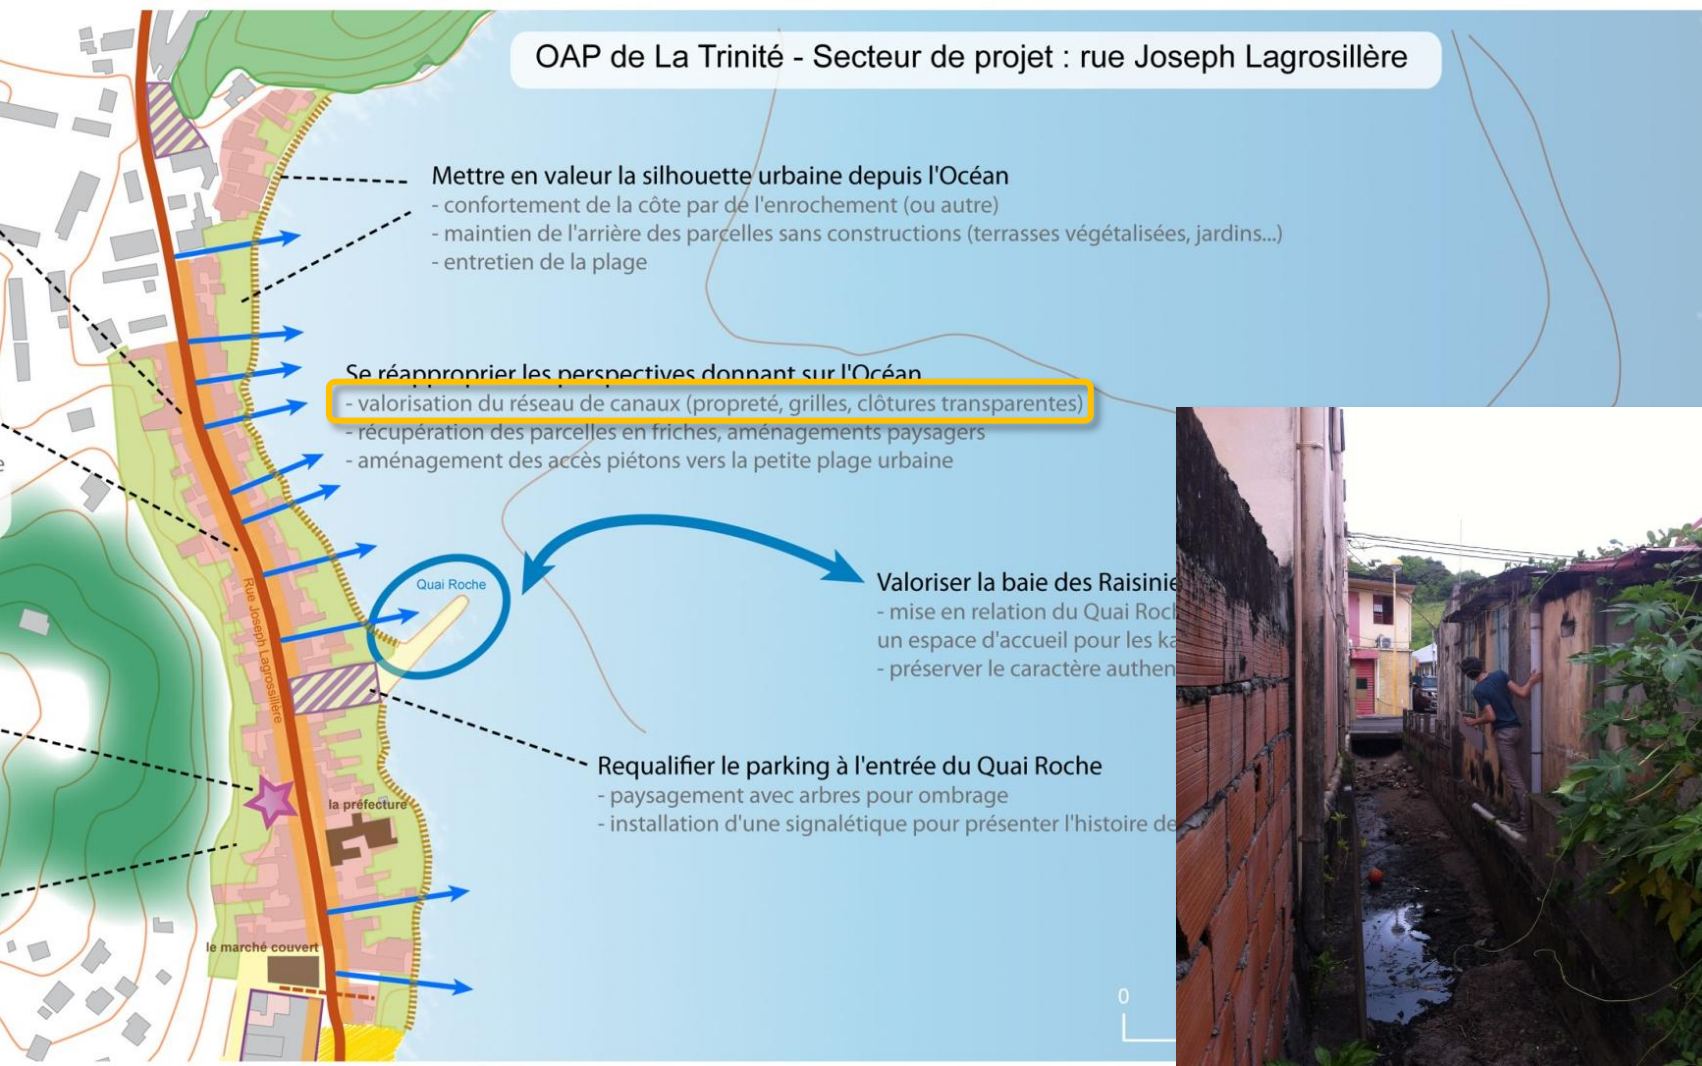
OAP de La Trinité - Secteur de projet : rue Joseph Lagrosillère

Mettre en valeur la silhouette urbaine depuis l'Océan
- confortement de la côte par de l'enrochement (ou autre)
- maintien de l'arrière des parcelles sans constructions (terrasses végétalisées, jardins...)
- entretien de la plage

Se réapproprier les perspectives donnant sur l'Océan
- valorisation du réseau de canaux (propreté, grilles, clôtures transparentes)
- récupération des parcelles en friches, aménagements paysagers
- aménagement des accès piétons vers la petite plage urbaine

Quai Roche

Valoriser la baie des Raisinie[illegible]
- mise en relation du Quai Roc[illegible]
un espace d'accueil pour les k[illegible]
- préserver le caractère authen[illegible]

Requalifier le parking à l'entrée du Quai Roche
- paysagement avec arbres pour ombrage
- installation d'une signalétique pour présenter l'histoire de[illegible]

Rue Joseph Lagrosillère

la préfecture

le marché couvert

0